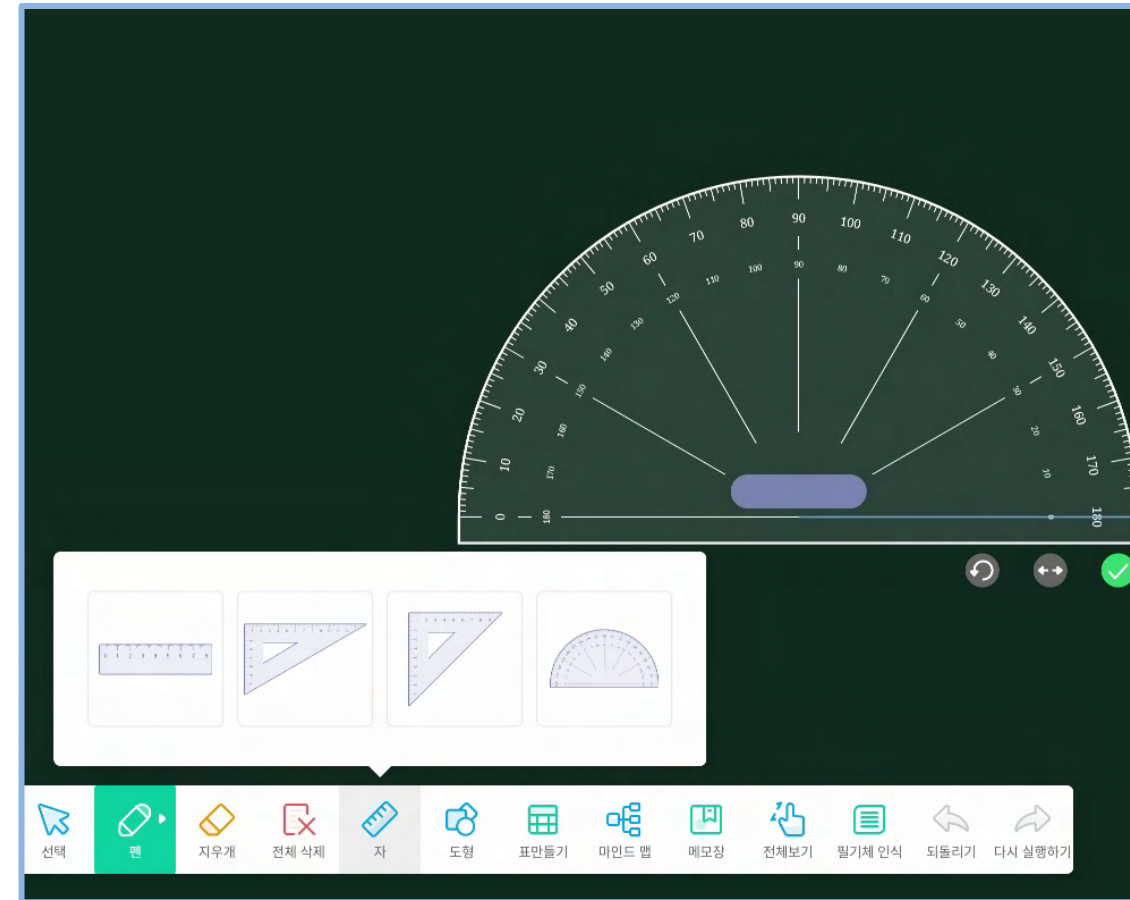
0 10 20 30 40 50 60 70 80 90 100 110 120 130 140 150 160 170 180

180 170 160 150 140 130 120 110 100 90 80 70 60 50 40 30 20 10

선택
펜
지우개
전체 삭제
자
도형
표만들기
마인드 맵
메모장
전체보기
필기체 인식
되돌리기
다시 실행하기